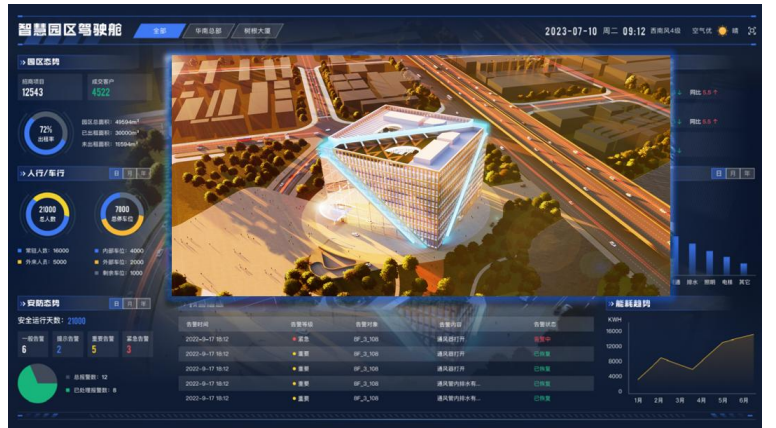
智慧园区驾驶舱

全部 | 华南总部 | 树根大厦

2023-07-10 周二 09:12 西南风4级 空气优 晴

园区态势

招商项目 12543

成交客户 4522

72% 出租率

园区总面积: 49594m²
已出租面积: 30000m²
未出租面积: 11594m²

同比 5.8 ↑

同比 5.8 ↑

入行/车行

日 月 年

21000 总人数

7800 总停车位

常驻人员: 16000
外来人员: 5000

内部车位: 4000
外部车位: 2000
剩余车位: 1000

日 月 年

排水 照明 电梯 其它

安防态势

日 月 年

安全运行天数: 21000

| 一般告警 | 提示告警 | 重要告警 | 紧急告警 |
|---|---|---|---|
| 6 | 2 | 5 | 3 |

总报警数: 12
已处理报警数: 8

| 告警时间 | 告警等级 | 告警对象 | 告警内容 | 告警状态 |
|---|---|---|---|---|
| 2022-9-17 18:12 | 紧急 | BF_3_108 | 通风扇打开 | 报警中 |
| 2022-9-17 18:12 | 重要 | BF_3_108 | 通风扇打开 | 已恢复 |
| 2022-9-17 18:12 | 重要 | BF_3_108 | 通风扇打开 | 已恢复 |
| 2022-9-17 18:12 | 重要 | BF_3_108 | 通风管内排水有... | 已恢复 |
| 2022-9-17 18:12 | 重要 | BF_3_108 | 通风管内排水有... | 已恢复 |

能耗趋势

KWH

16000
12000
8000
4000
0

1月 2月 3月 4月 5月 6月